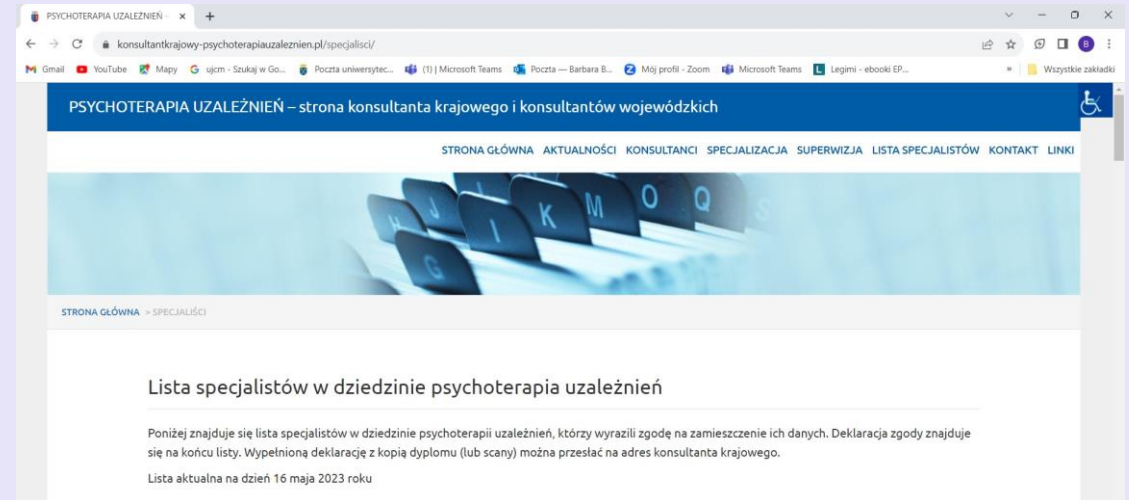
PSYCHOTERAPIA UZALEŻNIEŃ ×
+
konsultantkrajowy-psychoterapiauzaleznien.pl/specjalisci/
Gmail YouTube Mapy ujcm - Szukaj w Go... Poczta uniwersytec... (1) | Microsoft Teams Poczta — Barbara B... Mój profil - Zoom Microsoft Teams Legimi - ebooki EP... » Wszystkie zakładki

PSYCHOTERAPIA UZALEŻNIEŃ – strona konsultanta krajowego i konsultantów wojewódzkich

STRONA GŁÓWNA AKTUALNOŚCI KONSULTANCI SPECJALIZACJA SUPERWIZJA LISTA SPECJALISTÓW KONTAKT LINKI

J K M O Q G

STRONA GŁÓWNA > SPECJALIŚCI

Lista specjalistów w dziedzinie psychoterapia uzależnień

Poniżej znajduje się lista specjalistów w dziedzinie psychoterapii uzależnień, którzy wyrazili zgodę na zamieszczenie ich danych. Deklaracja zgody znajduje się na końcu listy. Wypełnioną deklarację z kopią dyplomu (lub scany) można przesłać na adres konsultanta krajowego.

Lista aktualna na dzień 16 maja 2023 roku